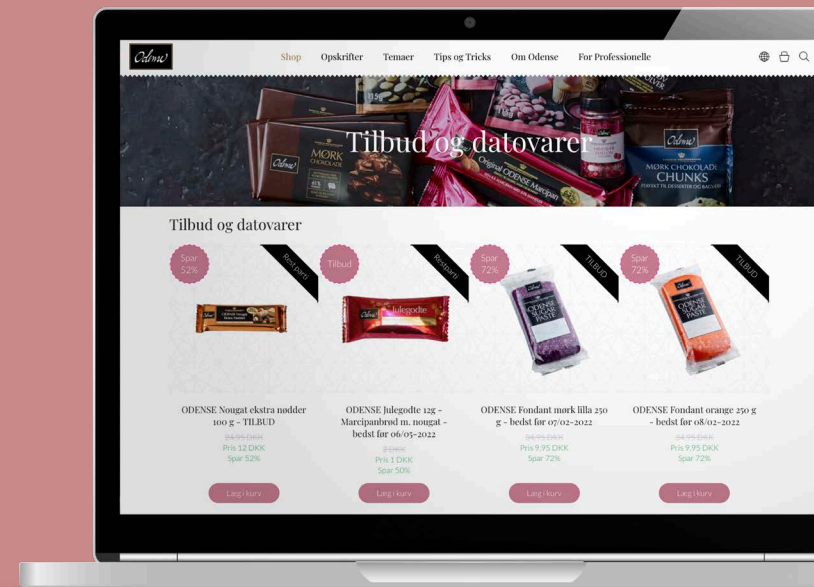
Odense

Shop Opskrifter Temaer Tips og Tricks Om Odense For Professionelle

Tilbud og datovarer

MØRK CHOKOLADE

Original ODENSE Marcipan

MØRK CHOKOLADE CHUNKS

Tilbud og datovarer

Spar 52%

Rest parti

ODENSE Nougat ekstra nødder 100 g - TILBUD

24,95 DKK

Pris 12 DKK

Spar 52%

Læg i kurv

Tilbud

Restparti

Julegodter

ODENSE Julegodte 12g - Marcipanbrød m. nougat - bedst før 06/05-2022

2 DKK

Pris 1 DKK

Spar 50%

Læg i kurv

Spar 72%

TILBUD

ODENSE SUGAR PASTE

ODENSE Fondant mørk lilla 250 g - bedst før 07/02-2022

34,95 DKK

Pris 9,95 DKK

Spar 72%

Læg i kurv

Spar 72%

TILBUD

ODENSE SUGAR PASTE

ODENSE Fondant orange 250 g - bedst før 08/02-2022

34,95 DKK

Pris 9,95 DKK

Spar 72%

Læg i kurv